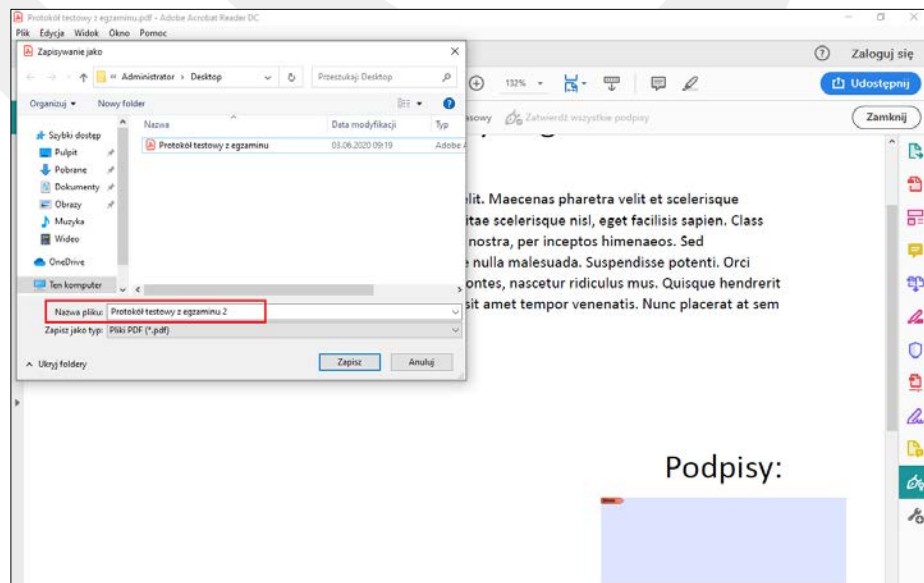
Protokół testowy z egzaminu.pdf - Adobe Acrobat Reader DC
Plik Edycja Widok Okno Pomoc
Zapisywanie jako
« Administrator › Desktop
Przeszukaj: Desktop
Organizuj ▾ Nowy folder
Szybki dostęp
Pulpit
Pobrane
Dokumenty
Obrazy
Muzyka
Wideo
OneDrive
Ten komputer
Nazwa
Data modyfikacji
Typ
Protokół testowy z egzaminu
03.06.2020 09:19
Adobe A
Nazwa pliku: Protokół testowy z egzaminu 2
Zapisz jako typ: Pliki PDF (*.pdf)
Ukryj foldery
Zapisz
Anuluj
Zaloguj się
132%
Udostępnij
Zatwierdź wszystkie podpisy
Zamknij
elit. Maecenas pharetra velit et scelerisque itae scelerisque nisl, eget facilisis sapien. Class nostra, per inceptos himenaeos. Sed e nulla malesuada. Suspendisse potenti. Orci ontes, nascetur ridiculus mus. Quisque hendrerit sit amet tempor venenatis. Nunc placerat at sem

Podpisy: